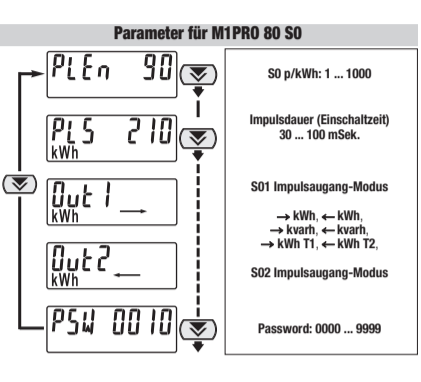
Parameter für M1PRO 80 S0

PLEn 90

PLS 210
kWh

Out 1
kWh →

Out2
kWh ←

PSW 0010

S0 p/kWh: 1 ... 1000

Impulsdauer (Einschaltzeit)
30 ... 100 mSek.

S01 Impulsaugang-Modus

→ kWh, ← kWh,
→ kvarh, ← kvarh,
→ kWh T1, ← kWh T2,

S02 Impulsaugang-Modus

Password: 0000 ... 9999